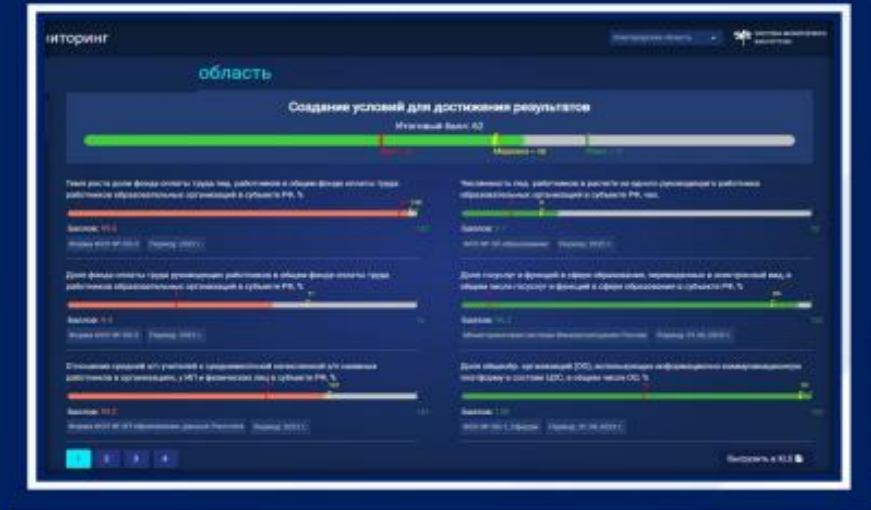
ниторинг

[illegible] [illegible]

область

Создание условий для достижения результатов

Итоговый балл: 62

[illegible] Медиана — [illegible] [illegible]

Темп роста доли фонда оплаты труда пед. работников в общем фонде оплаты труда работников образовательных организаций в субъекте РФ, %

Баллов: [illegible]

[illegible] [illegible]

Численность пед. работников в расчете на одного руководящего работника образовательных организаций в субъекте РФ, чел.

Баллов: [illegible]

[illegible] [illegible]

Доля фонда оплаты труда руководящих работников в общем фонде оплаты труда работников образовательных организаций в субъекте РФ, %

Баллов: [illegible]

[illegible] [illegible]

Доля госуслуг и функций в сфере образования, переведенных в электронный вид, в общем числе госуслуг и функций в сфере образования в субъекте РФ, %

Баллов: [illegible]

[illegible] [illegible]

Отношение средней з/п учителей к среднемесячной начисленной з/п наемных работников в организациях, у ИП и физических лиц в субъекте РФ, %

Баллов: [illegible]

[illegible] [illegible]

Доля общеобр. организаций (ОО), использующих информационно-коммуникационную платформу в составе ЦОС, в общем числе ОО, %

Баллов: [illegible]

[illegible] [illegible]

1 2 3 4

Выгрузить в XLS